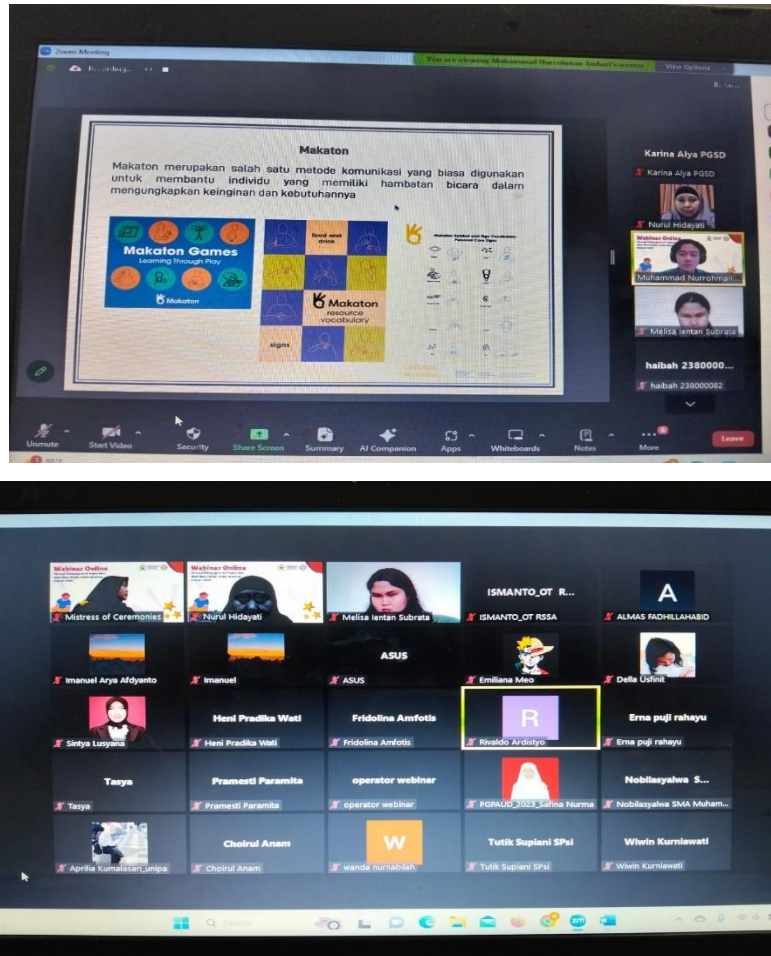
Zoom Meeting

You are viewing Muhammad Nurrohman Sobari's screen   View Options

Makaton

Makaton merupakan salah satu metode komunikasi yang biasa digunakan untuk membantu individu yang memiliki hambatan bicara dalam mengungkapkan keinginan dan kebutuhannya

Makaton Games
Learning Through Play
Makaton

food and drink

Makaton resource vocabulary

signs

Karina Alya PGSD
Karina Alya PGSD
Nurul Hidayati
Webinar Online
Muhammad Nurrohman...
Melisa Ientan Subrata
haibah 2380000...
haibah 238000082

Unmute   Start Video   Security   Share Screen   Summary   AI Companion   Apps   Whiteboards   Notes   More   Leave

Webinar Online
Mistress of Ceremonies
Webinar Online
Nurul Hidayati
Melisa Ientan Subrata
ISMANTO_OT R...
ISMANTO_OT RSSA
A
ALMAS FADHILLAHABID
Imanuel Arya Afdyanto
Imanuel
ASUS
ASUS
Emiliana Meo
Della Usfinit
Sintya Lusyana
Heni Pradika Wati
Heni Pradika Wati
Fridolina Amfotis
Fridolina Amfotis
R
Rivaldo Ardistyo
Erna puji rahayu
Erna puji rahayu
Tasya
Tasya
Pramesti Paramita
Pramesti Paramita
operator webinar
operator webinar
PGPAUD_2023_Safina Nurma
Nobilasyalwa S...
Nobilasyalwa SMA Muham...
Aprilia Kumalasari_unipa
Choirul Anam
Choirul Anam
W
wanda nurnabilah
Tutik Supiani SPsi
Tutik Supiani SPsi
Wiwin Kurniawati
Wiwin Kurniawati

Search